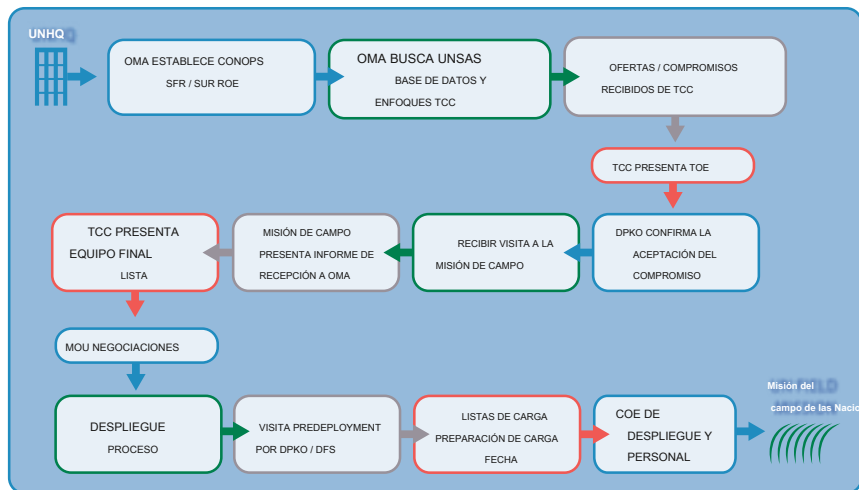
UNHQ

OMA ESTABLECE CONOPS SFR / SUR ROE

OMA BUSCA UNSAS BASE DE DATOS Y ENFOQUES TCC

OFERTAS / COMPROMISOS RECIBIDOS DE TCC

TCC PRESENTA TOE

DPKO CONFIRMA LA ACEPTACIÓN DEL COMPROMISO

RECIBIR VISITA A LA MISIÓN DE CAMPO

MISIÓN DE CAMPO PRESENTA INFORME DE RECEPCIÓN A OMA

TCC PRESENTA EQUIPO FINAL LISTA

MOU NEGOCIACIONES

DESPLIEGUE PROCESO

VISITA PREDEPLOYMENT POR DPKO / DFS

LISTAS DE CARGA PREPARACIÓN DE CARGA FECHA

COE DE DESPLIEGUE Y PERSONAL

Misión del campo de las Nacio